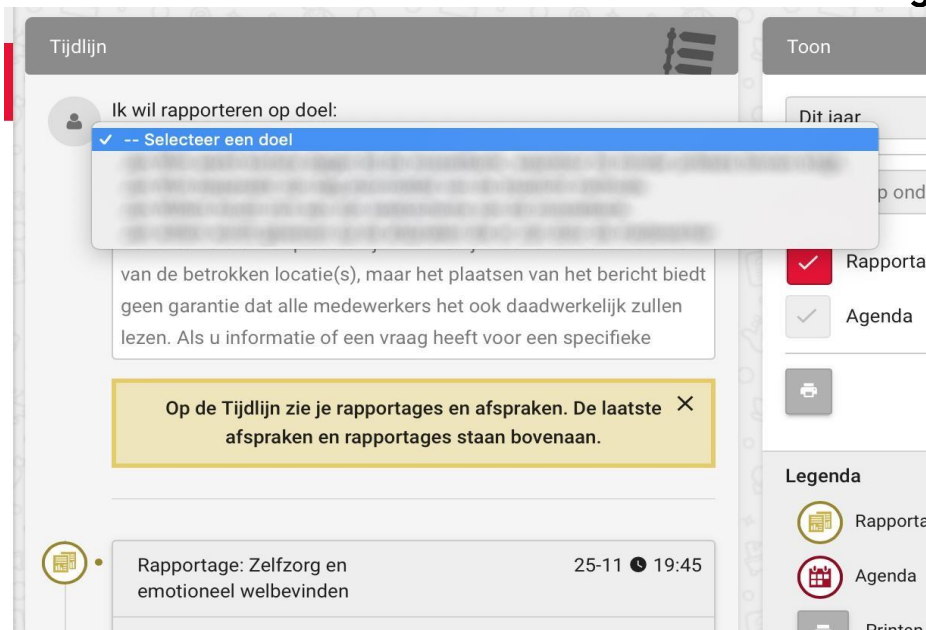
Tijdlijn

Ik wil rapporteren op doel:

✓ -- Selecteer een doel

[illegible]

van de betrokken locatie(s), maar het plaatsen van het bericht biedt geen garantie dat alle medewerkers het ook daadwerkelijk zullen lezen. Als u informatie of een vraag heeft voor een specifieke

Op de Tijdlijn zie je rapportages en afspraken. De laatste afspraken en rapportages staan bovenaan. ×

Rapportage: Zelfzorg en emotioneel welbevinden 25-11 19:45

Toon

Dit jaar

p ond

Rapporta

Agenda

Legenda

Rapporta

Agenda

Printen